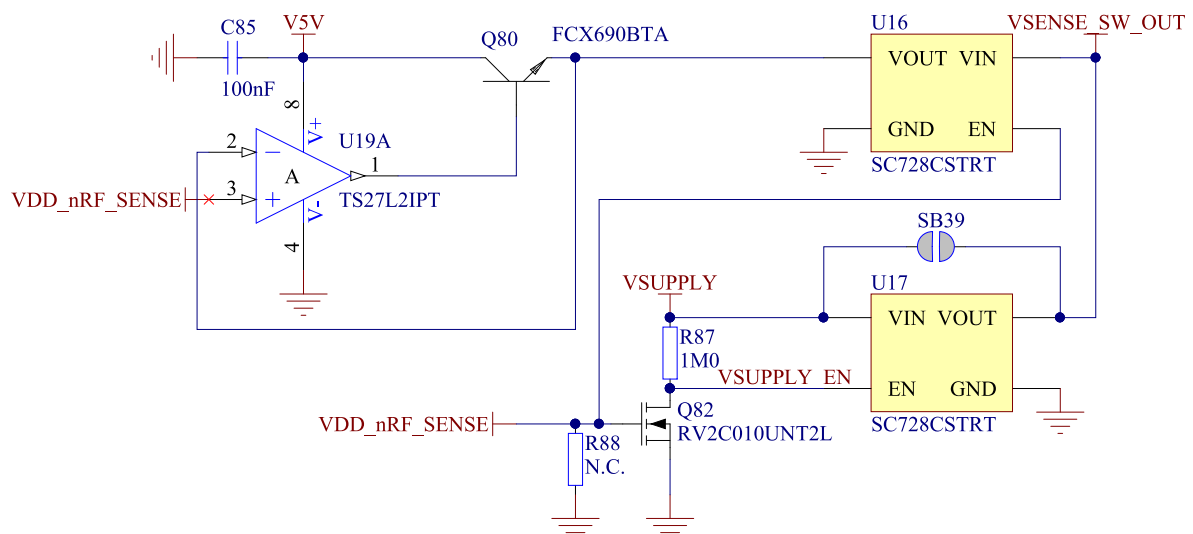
C85
V5V
100nF
Q80
FCX690BTA
U16
VSENSE_SW_OUT
VOUT VIN
GND EN
SC728CSTRT
8
V+
U19A
2
−
1
A
3
+
VDD_nRF_SENSE
TS27L2IPT
V-
4
SB39
U17
VSUPPLY
VIN VOUT
R87
1M0
VSUPPLY_EN
EN GND
SC728CSTRT
Q82
RV2C010UNT2L
VDD_nRF_SENSE
R88
N.C.